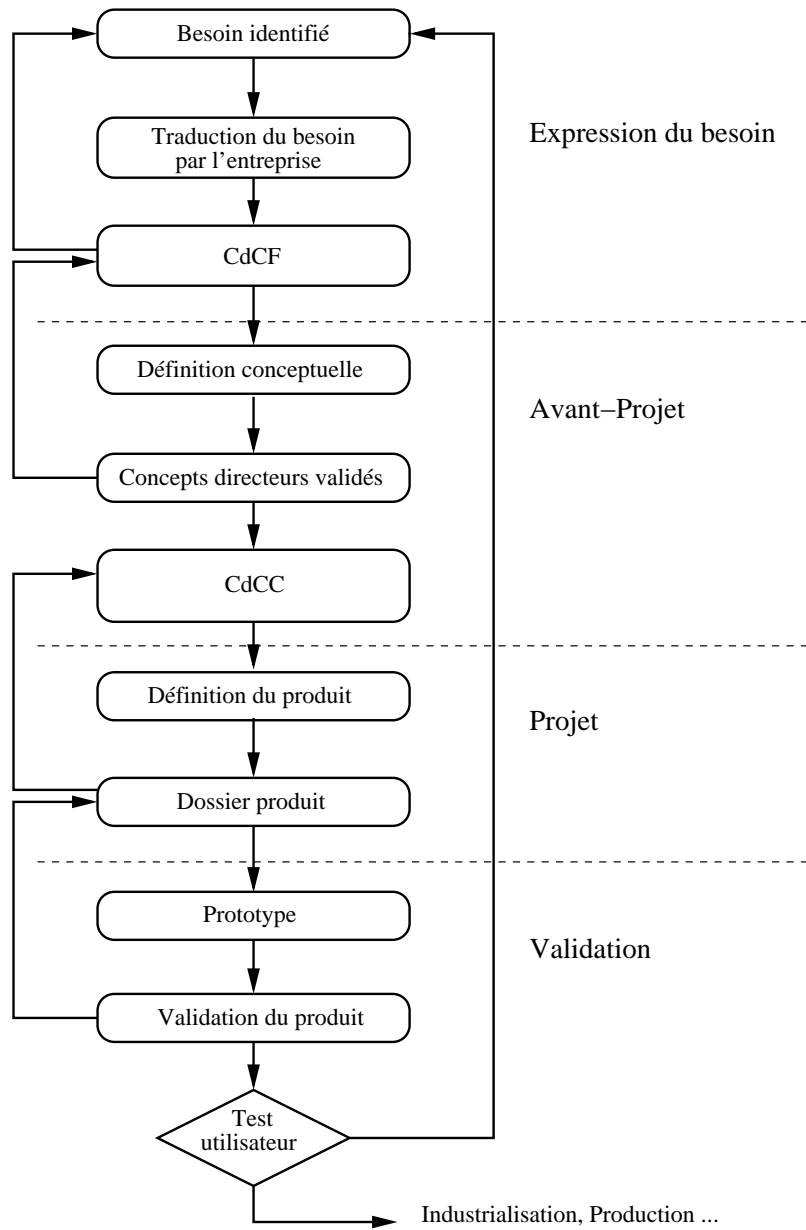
Besoin identifié

Traduction du besoin par l'entreprise

Expression du besoin

CdCF

Définition conceptuelle

Avant−Projet

Concepts directeurs validés

CdCC

Définition du produit

Projet

Dossier produit

Prototype

Validation

Validation du produit

Test utilisateur

Industrialisation, Production ...